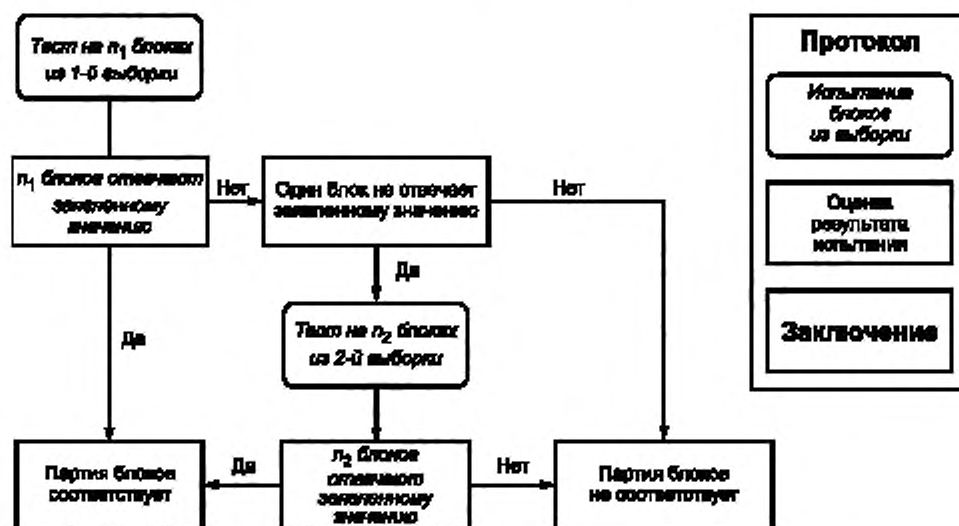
Тест на $n_1$ блоках из 1-й выборки

$n_1$ блоков отвечают заявленному значению

Нет

Один блок не отвечает заявленному значению

Нет

Да

Тест на $n_2$ блоках из 2-й выборки

Да

Партия блоков соответствует

Да

$n_2$ блоков отвечают заявленному значению

Нет

Партия блоков не соответствует

Протокол

Испытание блоков из выборки

Оценка результата испытания

Заключение